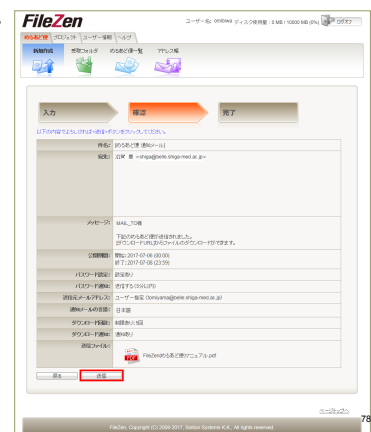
FileZen

ユーザー名: omibwa ディスク使用量 : 0 MB / 10000 MB (0%) ログアウト

めるあど便 プロジェクト ユーザー情報 ヘルプ

新規作成 受取フォルダ めるあど便一覧 アドレス帳

入力 確認 完了

以下の内容でよろしければ送信ボタンをクリックしてください。

| | |
|---|---|
| 件名: | めるあど便 [通知メール] |
| 宛先: | 志賀 慶 <shiga@belle.shiga-med.ac.jp> |
| メッセージ: | MAIL_TO様<br>下記のめるあど便が送信されました。<br>[ダウンロードURL]からファイルのダウンロードができます。 |
| 公開期間: | 開始: 2017-07-06 (00:00)<br>終了: 2017-07-08 (23:59) |
| パスワード設定: | 設定あり |
| パスワード通知: | 送信する (URL別) |
| 送信元メールアドレス: | ユーザー指定 (tomiyama@belle.shiga-med.ac.jp) |
| 通知メールの言語: | 日本語 |
| ダウンロード回数: | 制限あり:1回 |
| ダウンロード通知: | 通知する |
| 送信ファイル: | FileZenめるあど便マニュアル.pdf |

戻る 送信

ページトップ

FileZen, Copyright (C) 2009-2017, Soliton Systems K.K., All rights reserved.

78